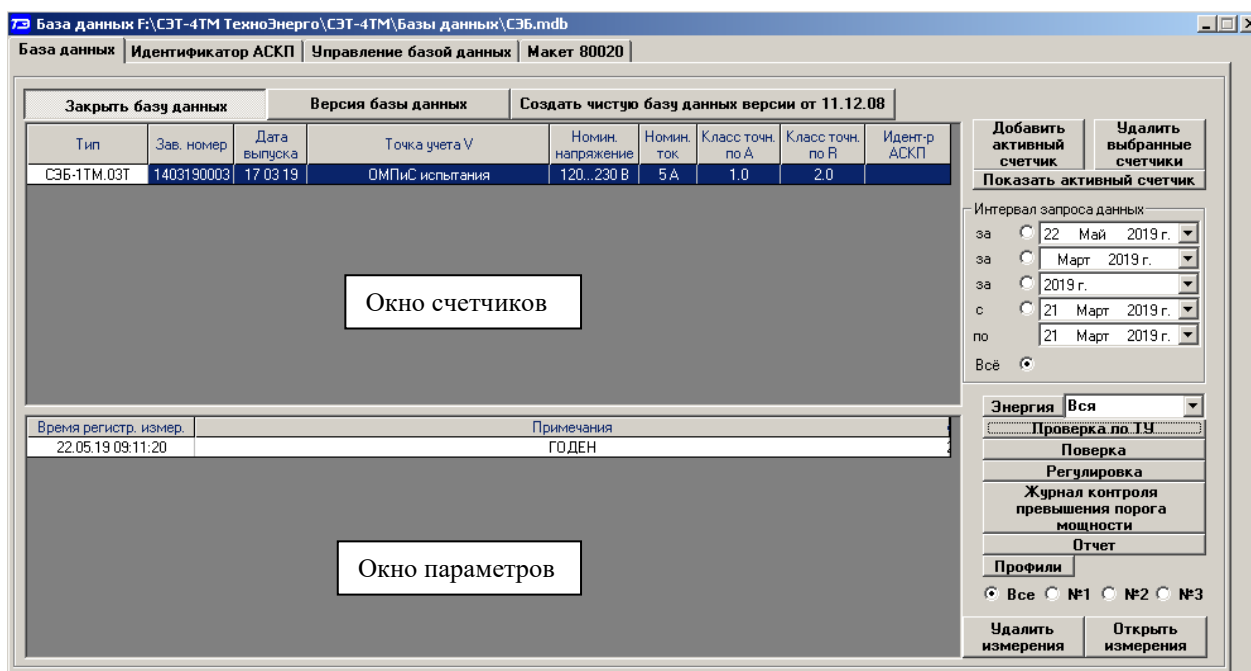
ТЭ База данных F:\СЭТ-4ТМ ТехноЭнерго\СЭТ-4ТМ\Базы данных\СЭБ.mdb

База данных | Идентификатор АСКП | Управление базой данных | Макет 80020

Закрыть базу данных | Версия базы данных | Создать чистую базу данных версии от 11.12.08

| Тип | Зав. номер | Дата выпуска | Точка учета V | Номин. напряжение | Номин. ток | Класс точн. по A | Класс точн. по R | Идент-р АСКП |
|---|---|---|---|---|---|---|---|---|
| СЭБ-1ТМ.03Т | 1403190003 | 17 03 19 | ОМПиС испытания | 120...230 В | 5 А | 1.0 | 2.0 | |

Окно счетчиков

Добавить активный счетчик | Удалить выбранные счетчики

Показать активный счетчик

Интервал запроса данных
за 22 Май 2019 г.
за Март 2019 г.
за 2019 г.
с 21 Март 2019 г.
по 21 Март 2019 г.
Всё

| Время регистр. измер. | Примечания |
|---|---|
| 22.05.19 09:11:20 | ГОДЕН |

Окно параметров

Энергия Вся
Проверка по ТУ
Поверка
Регулировка
Журнал контроля превышения порога мощности
Отчет
Профили
Все №1 №2 №3

Удалить измерения | Открыть измерения